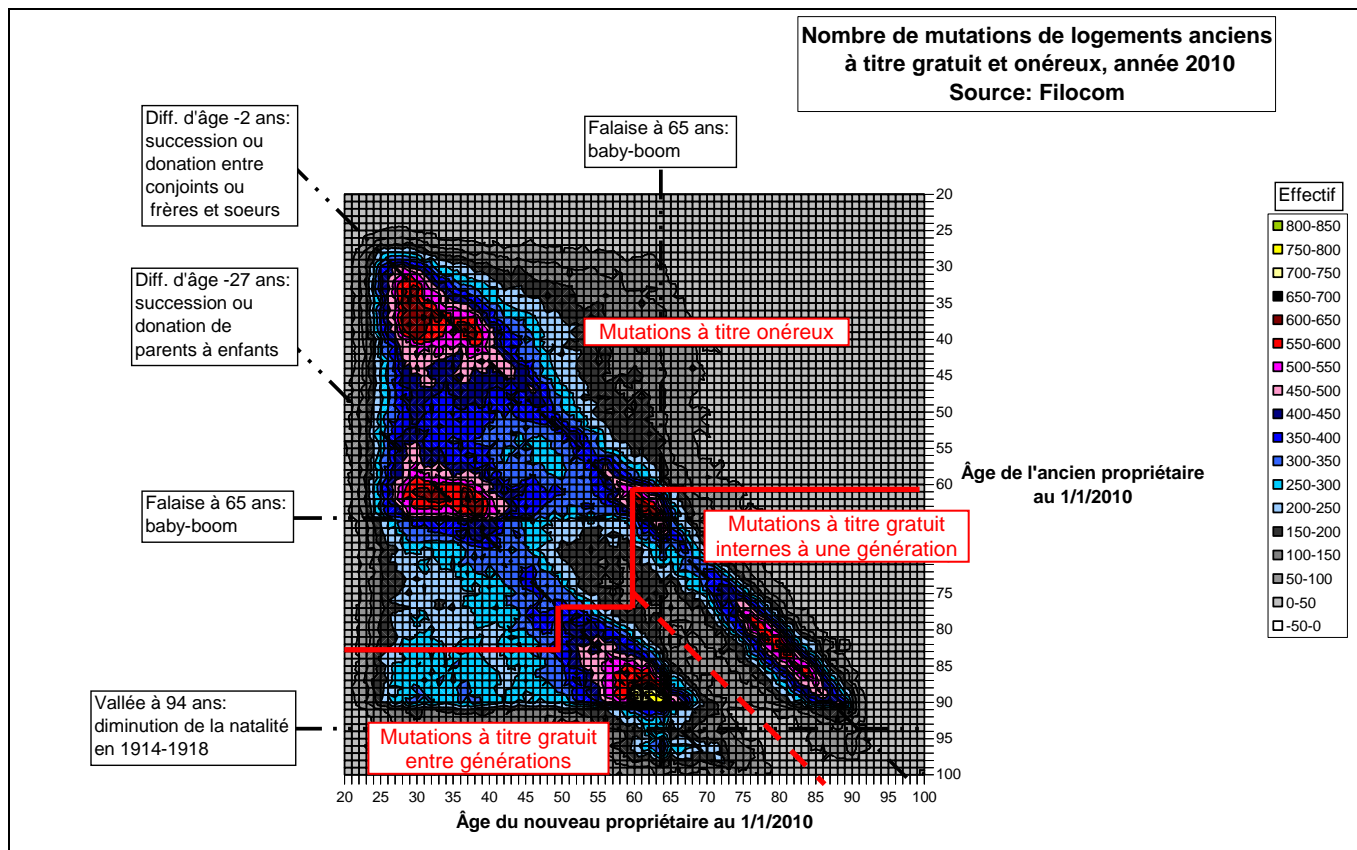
Nombre de mutations de logements anciens à titre gratuit et onéreux, année 2010
Source: Filocom

Diff. d'âge -2 ans: succession ou donation entre conjoints ou frères et soeurs

Diff. d'âge -27 ans: succession ou donation de parents à enfants

Falaise à 65 ans: baby-boom

Vallée à 94 ans: diminution de la natalité en 1914-1918

Falaise à 65 ans: baby-boom

Mutations à titre onéreux

Mutations à titre gratuit internes à une génération

Mutations à titre gratuit entre générations

20
25
30
35
40
45
50
55
60
65
70
75
80
85
90
95
100

Âge de l'ancien propriétaire au 1/1/2010

20 25 30 35 40 45 50 55 60 65 70 75 80 85 90 95 100

Âge du nouveau propriétaire au 1/1/2010

Effectif
800-850
750-800
700-750
650-700
600-650
550-600
500-550
450-500
400-450
350-400
300-350
250-300
200-250
150-200
100-150
50-100
0-50
-50-0